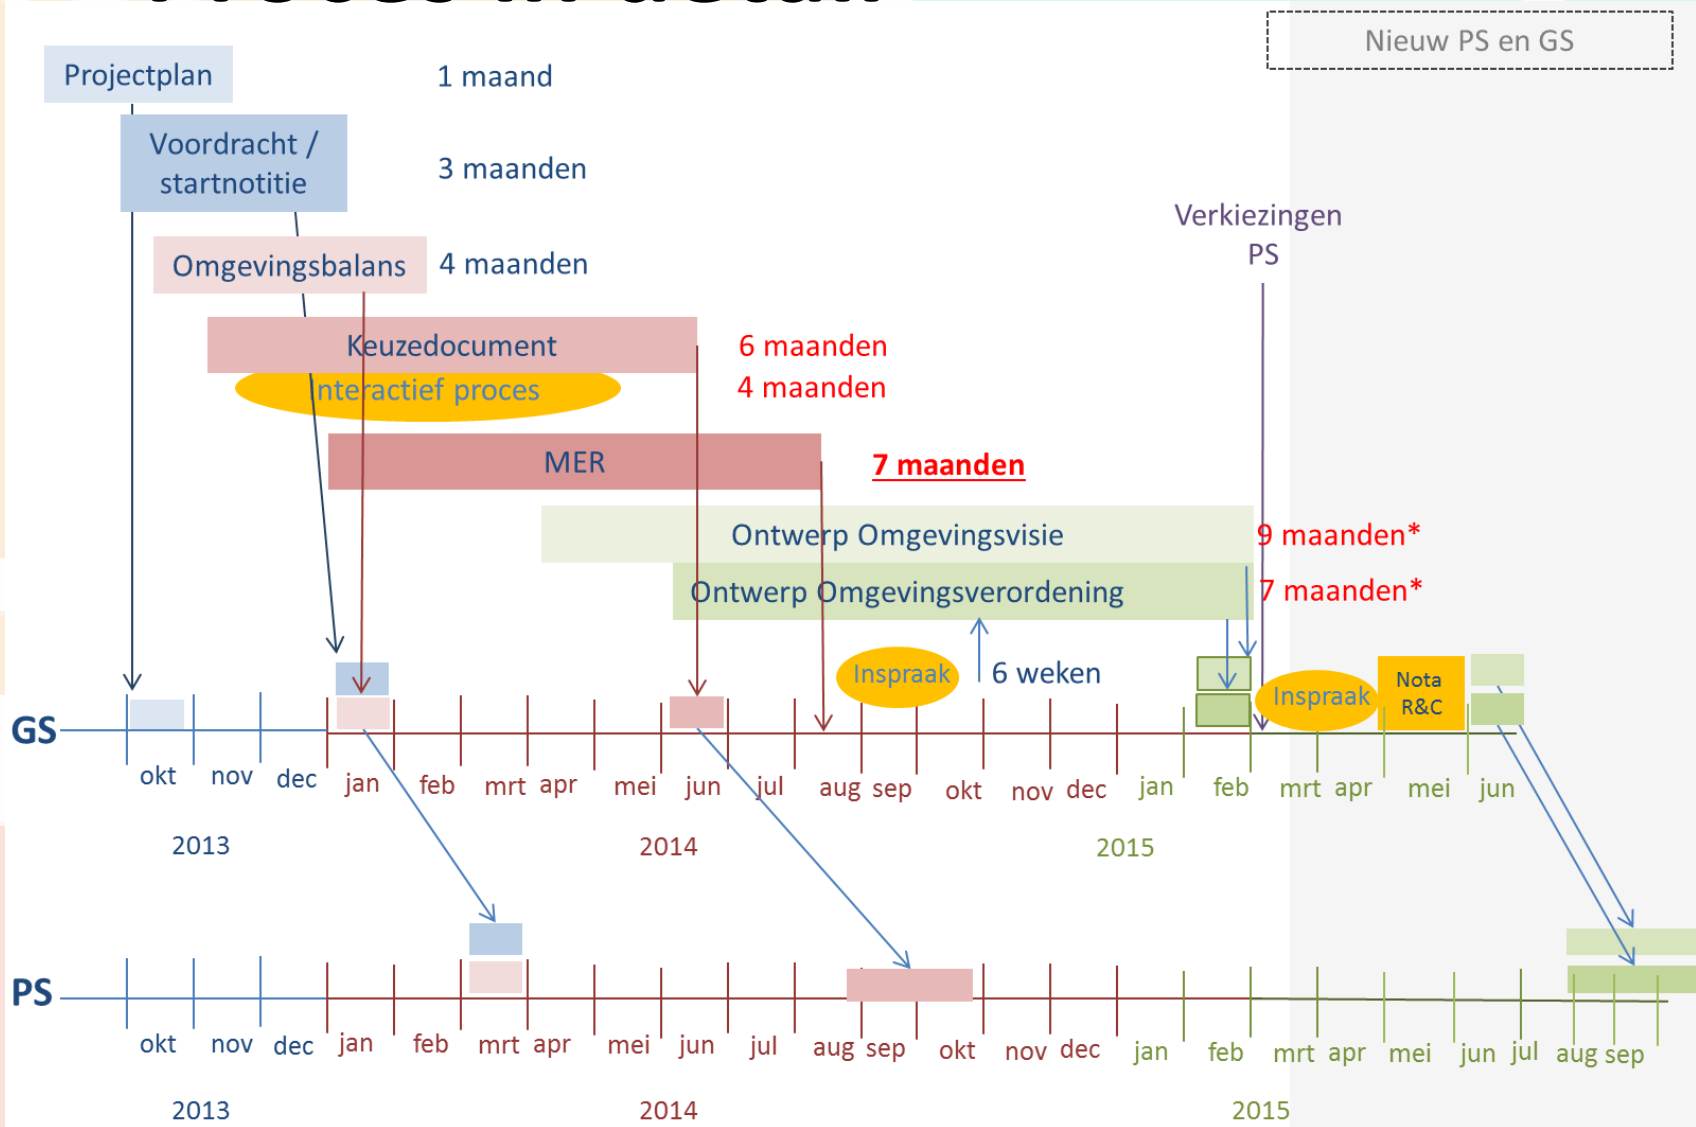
Nieuw PS en GS

Projectplan
1 maand

Voordracht / startnotitie
3 maanden

Omgevingsbalans
4 maanden

Verkiezingen PS

Keuzedocument
6 maanden
Interactief proces
4 maanden

MER
7 maanden

Ontwerp Omgevingsvisie
9 maanden*

Ontwerp Omgevingsverordening
7 maanden*

Inspraak
6 weken
Inspraak
Nota R&C

GS
okt nov dec jan feb mrt apr mei jun jul aug sep okt nov dec jan feb mrt apr mei jun
2013 2014 2015

PS
okt nov dec jan feb mrt apr mei jun jul aug sep okt nov dec jan feb mrt apr mei jun jul aug sep
2013 2014 2015